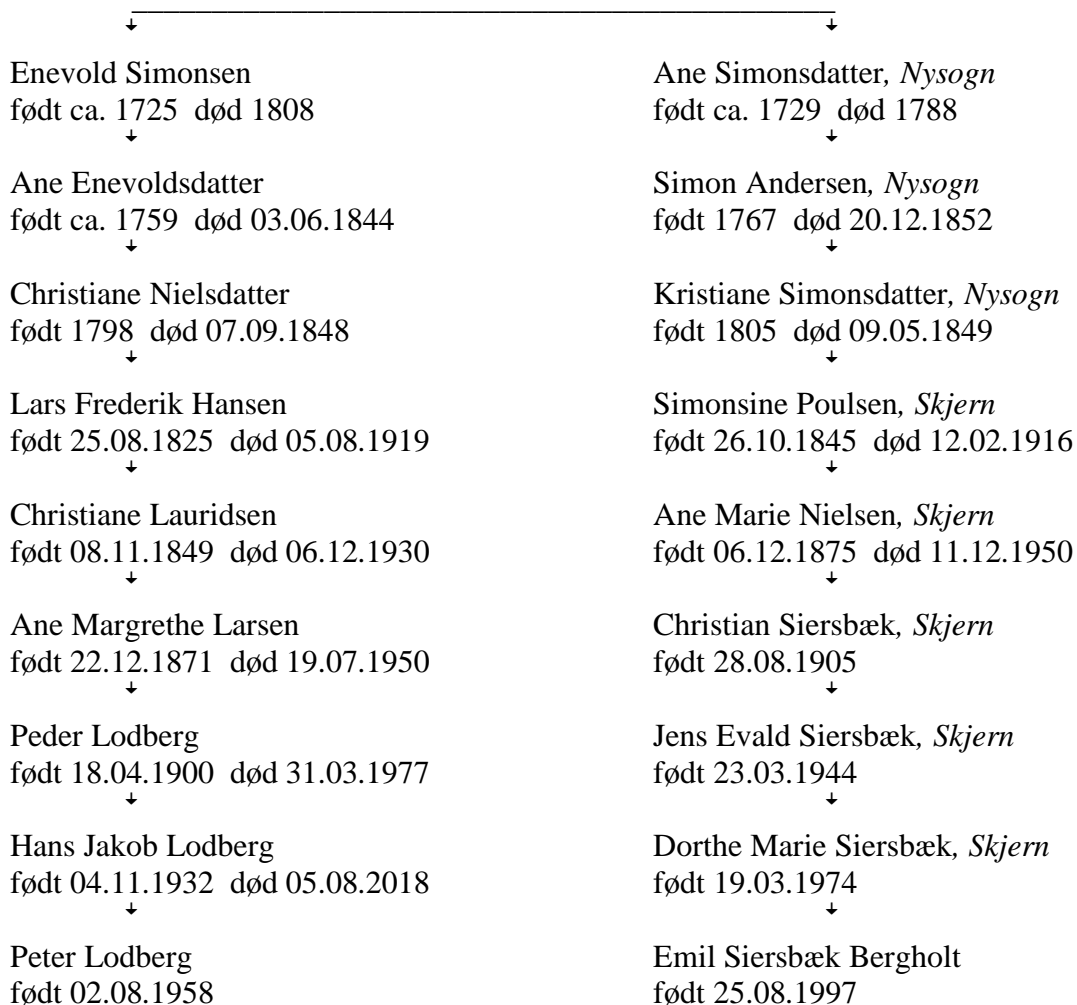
Enevold Simonsen
født ca. 1725 død 1808

Ane Enevoldsdatter
født ca. 1759 død 03.06.1844

Christiane Nielsdatter
født 1798 død 07.09.1848

Lars Frederik Hansen
født 25.08.1825 død 05.08.1919

Christiane Lauridsen
født 08.11.1849 død 06.12.1930

Ane Margrethe Larsen
født 22.12.1871 død 19.07.1950

Peder Lodberg
født 18.04.1900 død 31.03.1977

Hans Jakob Lodberg
født 04.11.1932 død 05.08.2018

Peter Lodberg
født 02.08.1958

Ane Simonsdatter, *Nysogn*
født ca. 1729 død 1788

Simon Andersen, *Nysogn*
født 1767 død 20.12.1852

Kristiane Simonsdatter, *Nysogn*
født 1805 død 09.05.1849

Simonsine Poulsen, *Skjern*
født 26.10.1845 død 12.02.1916

Ane Marie Nielsen, *Skjern*
født 06.12.1875 død 11.12.1950

Christian Siersbæk, *Skjern*
født 28.08.1905

Jens Evald Siersbæk, *Skjern*
født 23.03.1944

Dorthe Marie Siersbæk, *Skjern*
født 19.03.1974

Emil Siersbæk Bergholt
født 25.08.1997